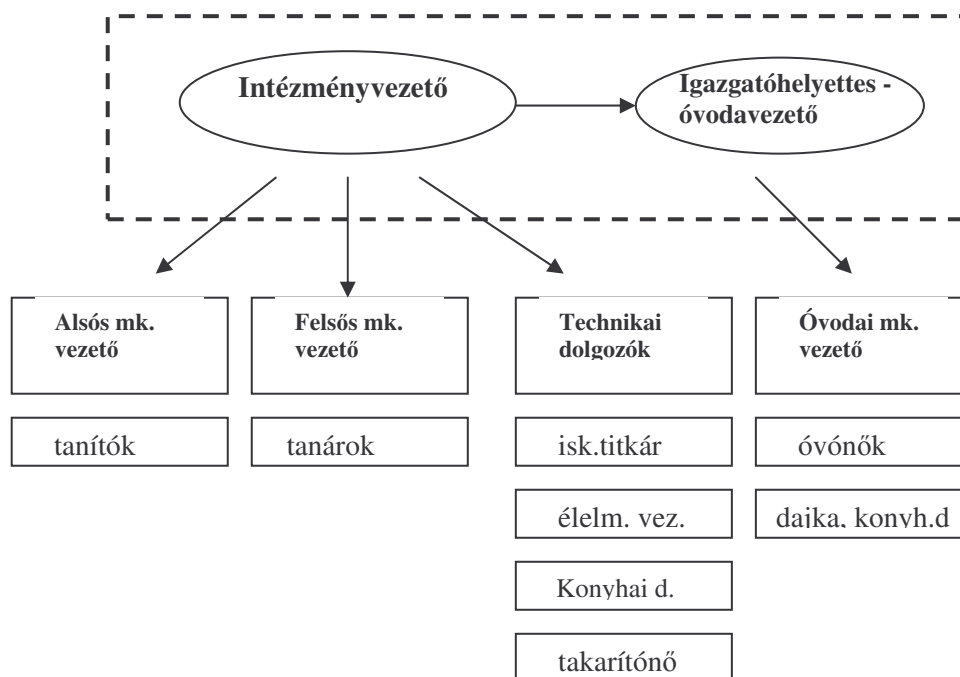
Intézményvezető

Igazgatóhelyettes - óvodavezető

Alsós mk. vezető

Felsős mk. vezető

Technikai dolgozók

Óvodai mk. vezető

tanítók

tanárok

isk.titkár

óvónők

élelm. vez.

dajka, konyh.d

Konyhai d.

takarítónő